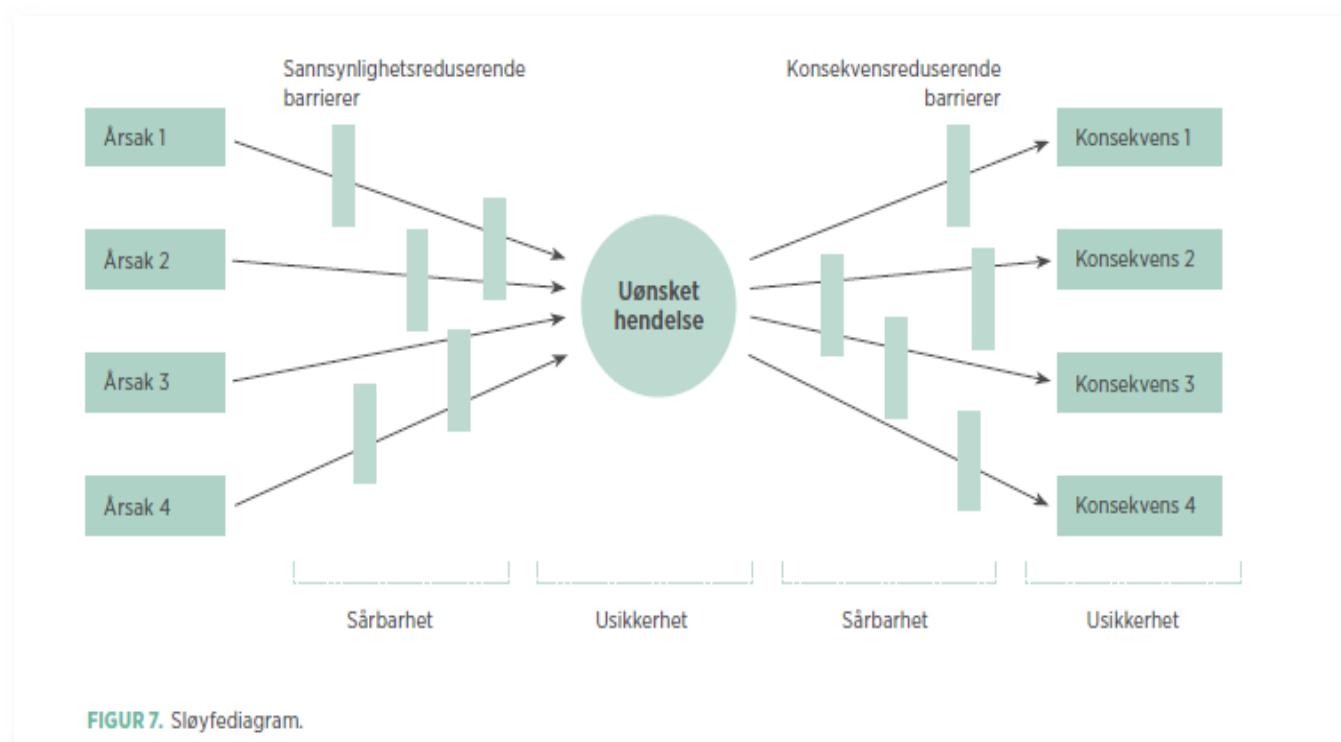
Sannsynlighetsreduserende barrierer

Konsekvensreduserende barrierer

Årsak 1

Årsak 2

Årsak 3

Årsak 4

Uønsket hendelse

Konsekvens 1

Konsekvens 2

Konsekvens 3

Konsekvens 4

Sårbarhet

Usikkerhet

Sårbarhet

Usikkerhet

FIGUR 7. Sløyfediagram.